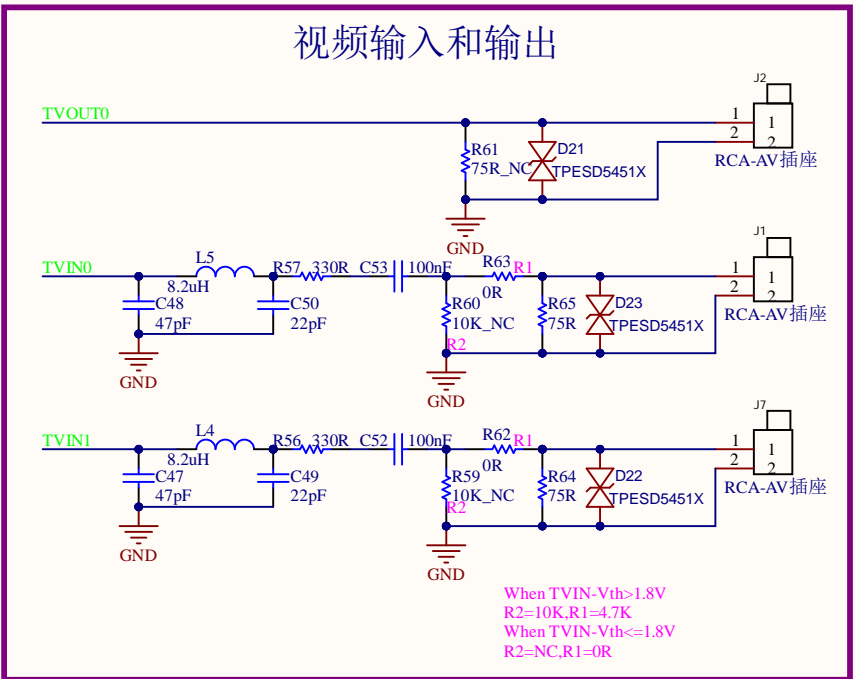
视频输入和输出

J2
TVOUT0
1
2
1
2
R61
75R_NC
D21
TPESD5451X
RCA-AV插座
GND

J1
TVIN0
L5
8.2uH
R57 330R
C53
100nF
R63
R1
0R
1
2
1
2
C48
47pF
C50
22pF
R60
10K_NC
R2
R65
75R
D23
TPESD5451X
RCA-AV插座
GND
GND

J7
TVIN1
L4
8.2uH
R56 330R
C52
100nF
R62
R1
0R
1
2
1
2
C47
47pF
C49
22pF
R59
10K_NC
R2
R64
75R
D22
TPESD5451X
RCA-AV插座
GND
GND

When TVIN-Vth>1.8V
R2=10K,R1=4.7K
When TVIN-Vth<=1.8V
R2=NC,R1=0R